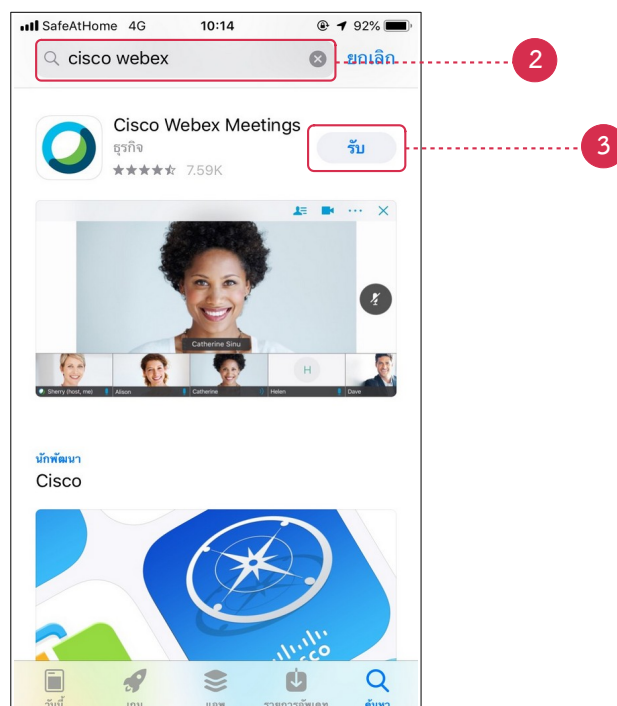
SafeAtHome 4G 10:14 92%

cisco webex

ยกเลิก

2

Cisco Webex Meetings

ธุรกิจ

7.59K

รับ

3

Catherine Sinu

Sherry (host, me) Alison Catherine H Helen Dave

นักพัฒนา

Cisco

วันนี้ เกม แอพ รายการอัพเดท ค้นหา